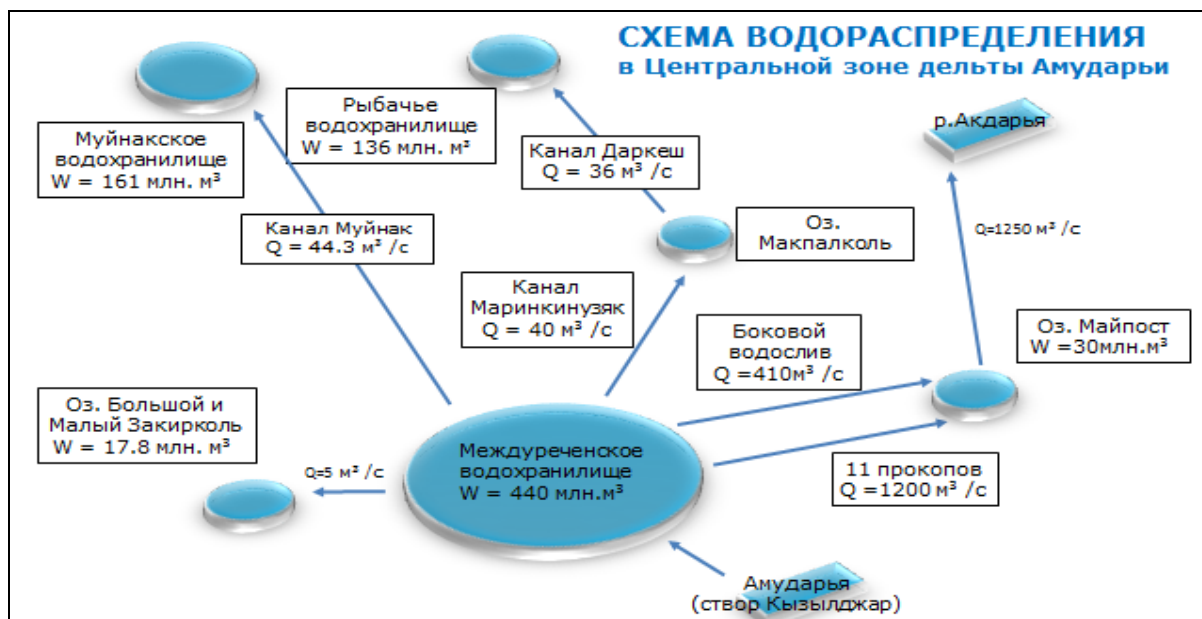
СХЕМА ВОДОРАСПРЕДЕЛЕНИЯ
в Центральной зоне дельты Амударьи

Рыбачье водохранилище
W = 136 млн. м³

Муйнакское водохранилище
W = 161 млн. м³

Канал Даркеш
Q = 36 м³ /с

р.Акдарья

Оз. Макпалколь

Q=1250 м³ /с

Канал Муйнак
Q = 44.3 м³ /с

Канал Маринкинузяк
Q = 40 м³ /с

Боковой водослив
Q =410м³ /с

Оз. Майпост
W =30млн.м³

Оз. Большой и Малый Закирколь
W = 17.8 млн. м³

Q=5 м³ /с

Междуреченское водохранилище
W = 440 млн.м³

11 прокопов
Q =1200 м³ /с

Амударья
(створ Кызылджар)